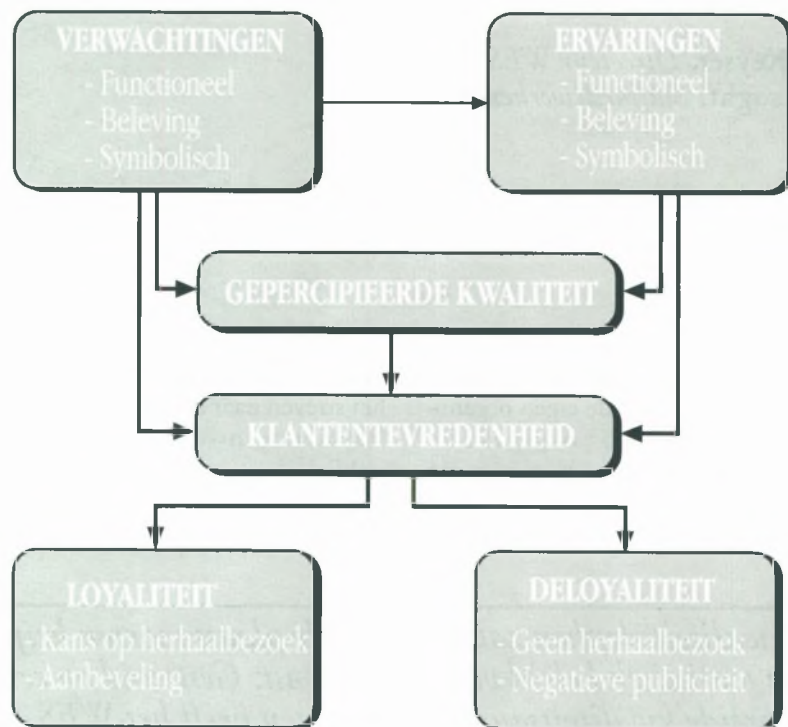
VERWACHTINGEN
- Functioneel
- Beleving
- Symbolisch

ERVARINGEN
- Functioneel
- Beleving
- Symbolisch

GEPERCIPIEERDE KWALITEIT

KLANTENTEVREDENHEID

LOYALITEIT
- Kans op herhaalbezoek
- Aanbeveling

DELOYALITEIT
- Geen herhaalbezoek
- Negatieve publiciteit